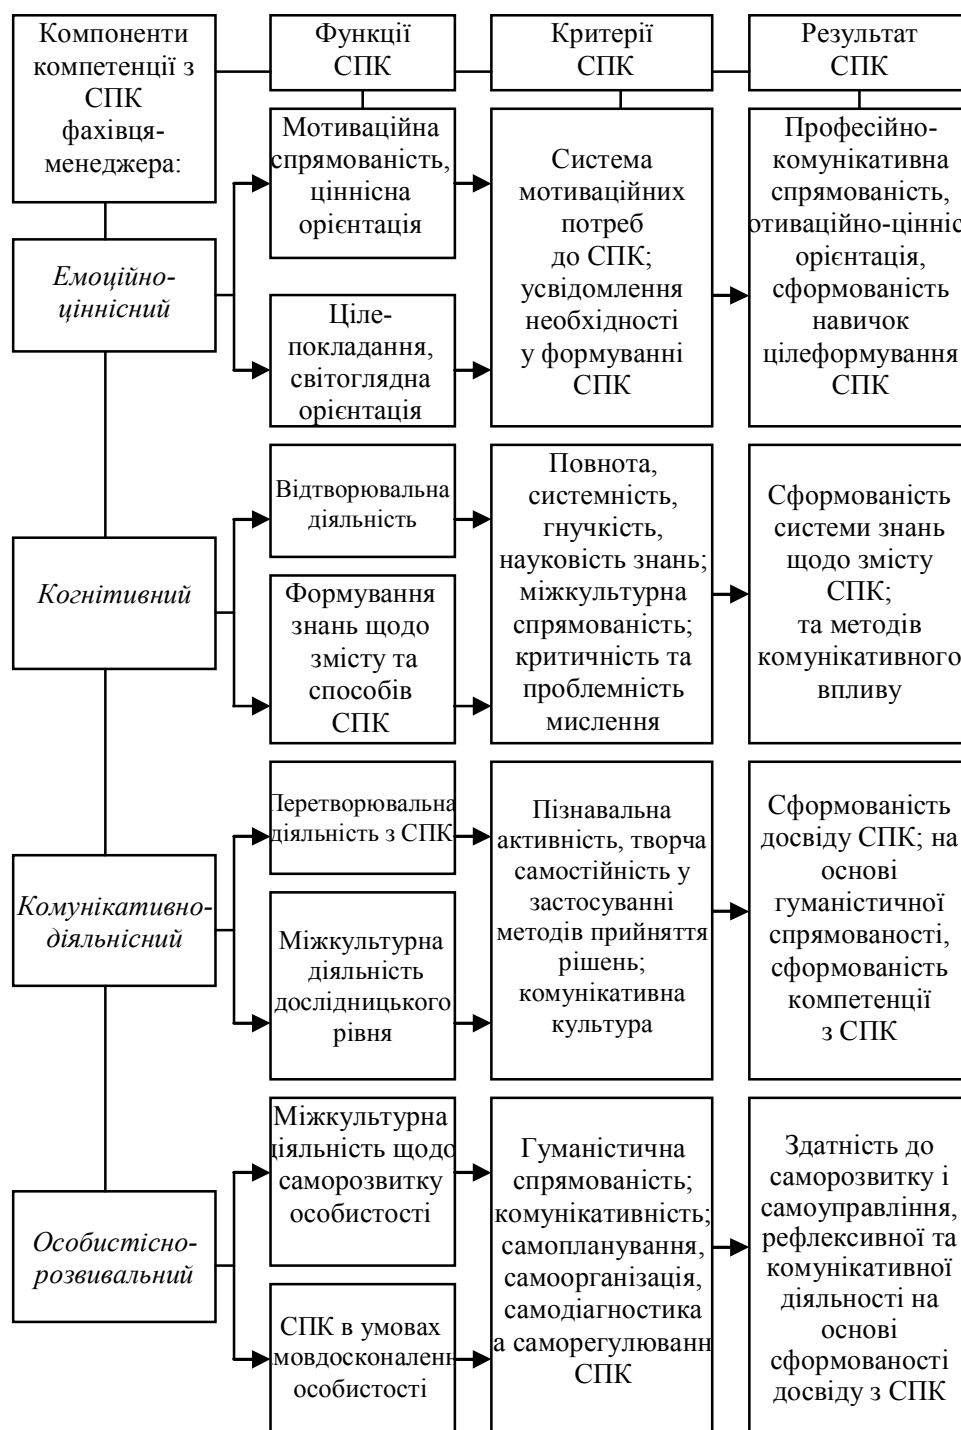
Компоненти компетенції з СПК фахівця-менеджера:

Функції СПК

Критерії СПК

Результат СПК

Емоційно-ціннісний

Мотиваційна спрямованість, ціннісна орієнтація

Ціле-покладання, світоглядна орієнтація

Система мотиваційних потреб до СПК; усвідомлення необхідності у формуванні СПК

Професійно-комунікативна спрямованість, отиваційно-ціннісна орієнтація, сформованість навичок цілеформування СПК

Когнітивний

Відтворювальна діяльність

Формування знань щодо змісту та способів СПК

Повнота, системність, гнучкість, науковість знань; міжкультурна спрямованість; критичність та проблемність мислення

Сформованість системи знань щодо змісту СПК; та методів комунікативного впливу

Комунікативно-діяльнісний

Перетворювальна діяльність з СПК

Міжкультурна діяльність дослідницького рівня

Пізнавальна активність, творча самостійність у застосуванні методів прийняття рішень; комунікативна культура

Сформованість досвіду СПК; на основі гуманістичної спрямованості, сформованість компетенції з СПК

Особистісно-розвивальний

Міжкультурна ціяльність щодо саморозвитку особистості

СПК в умовах мовдосконалені особистості

Гуманістична спрямованість; комунікативність; самопланування, самоорганізація, самодіагностика а саморегулюванн СПК

Здатність до саморозвитку і самоуправління, рефлексивної та комунікативної діяльності на основі сформованості досвіду з СПК